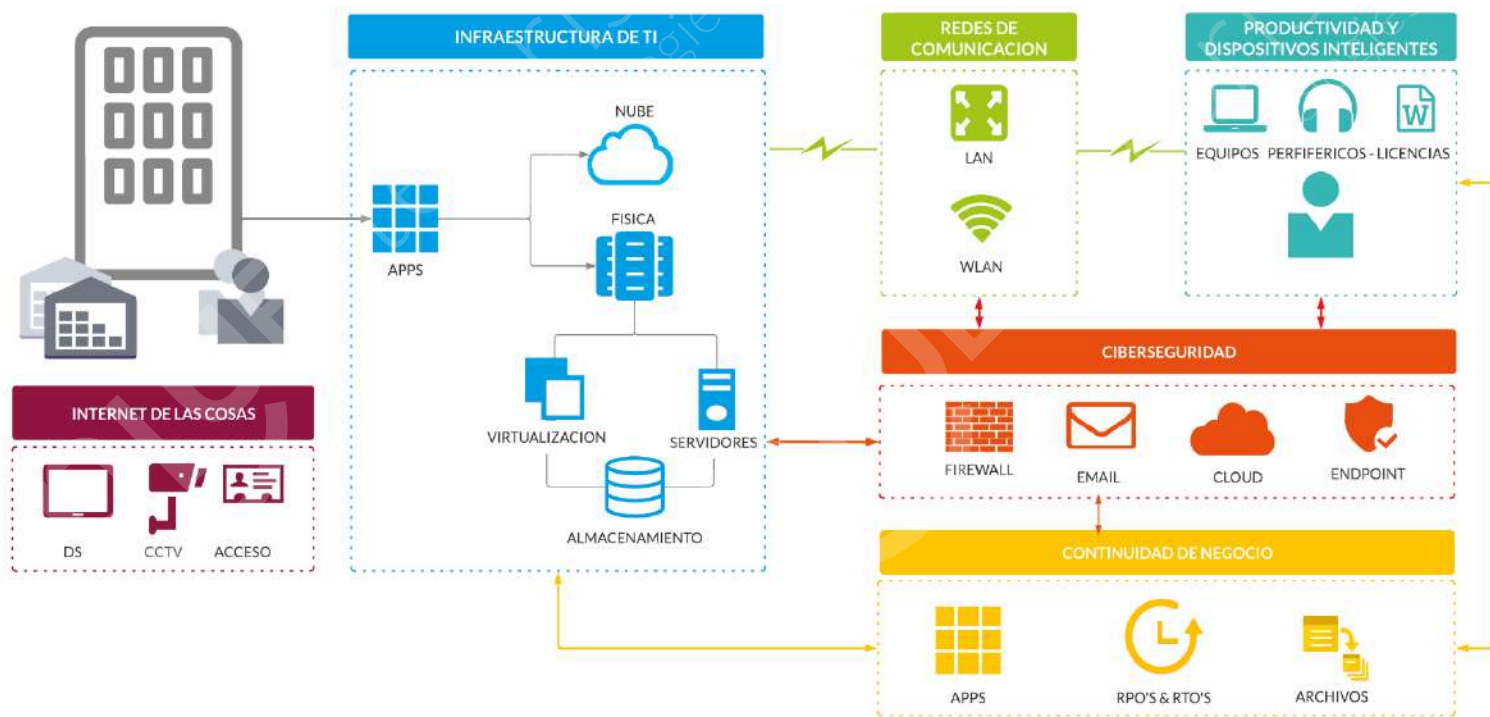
INFRAESTRUCTURA DE TI

NUBE

APPS

FISICA

VIRTUALIZACION

SERVIDORES

ALMACENAMIENTO

REDES DE COMUNICACION

LAN

WLAN

PRODUCTIVIDAD Y DISPOSITIVOS INTELIGENTES

EQUIPOS

PERFIFERICOS - LICENCIAS

W

CIBERSEGURIDAD

FIREWALL

EMAIL

CLOUD

ENDPOINT

INTERNET DE LAS COSAS

DS

CCTV

ACCESO

CONTINUIDAD DE NEGOCIO

APPS

RPO'S & RTO'S

ARCHIVOS